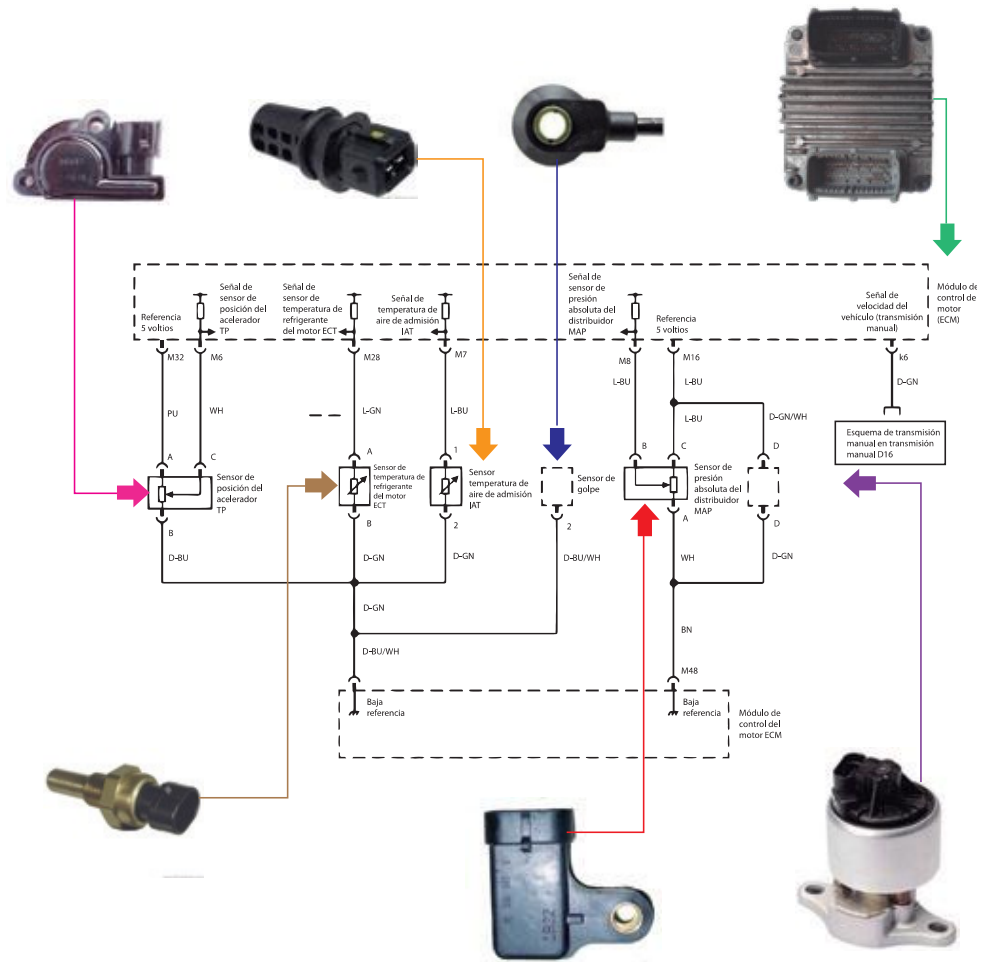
Módulo de control de motor (ECM)

Referencia 5 voltios

Señal de sensor de posición del acelerador TP

Señal de sensor de temperatura de refrigerante del motor ECT

Señal de sensor temperatura de aire de admisión IAT

Señal de sensor de presión absoluta del distribuidor MAP

Referencia 5 voltios

Señal de velocidad del vehículo (transmisión manual)

M32 M6 M28 M7 M8 M16 k6

PU WH L-GN L-BU L-BU L-BU L-BU D-GN/WH D-GN

Esquema de transmisión manual en transmisión manual D16

A C A 1 B C D

Sensor de posición del acelerador TP

Sensor de temperatura de refrigerante del motor ECT

Sensor temperatura de aire de admisión IAT

Sensor de golpe

Sensor de presión absoluta del distribuidor MAP

B B 2 2 A D

D-BU D-GN D-GN D-BU/WH WH D-GN

D-GN

BN

D-BU/WH

M48

Baja referencia

Baja referencia

Módulo de control del motor ECM